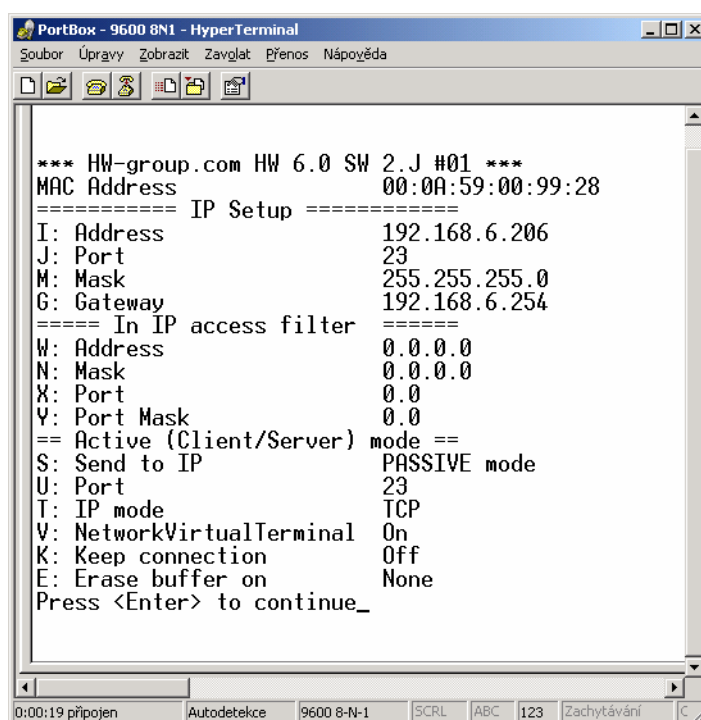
PortBox - 9600 8N1 - HyperTerminal

Soubor Úpravy Zobrazit Zavolat Přenos Nápověda

*** HW-group.com HW 6.0 SW 2.J #01 ***
MAC Address 00:0A:59:00:99:28
=========== IP Setup ============
I: Address 192.168.6.206
J: Port 23
M: Mask 255.255.255.0
G: Gateway 192.168.6.254
===== In IP access filter ======
W: Address 0.0.0.0
N: Mask 0.0.0.0
X: Port 0.0
Y: Port Mask 0.0
== Active (Client/Server) mode ==
S: Send to IP PASSIVE mode
U: Port 23
T: IP mode TCP
V: NetworkVirtualTerminal On
K: Keep connection Off
E: Erase buffer on None
Press <Enter> to continue_

0:00:19 připojen | Autodetekce | 9600 8-N-1 | SCRL | ABC | 123 | Zachytávání | C